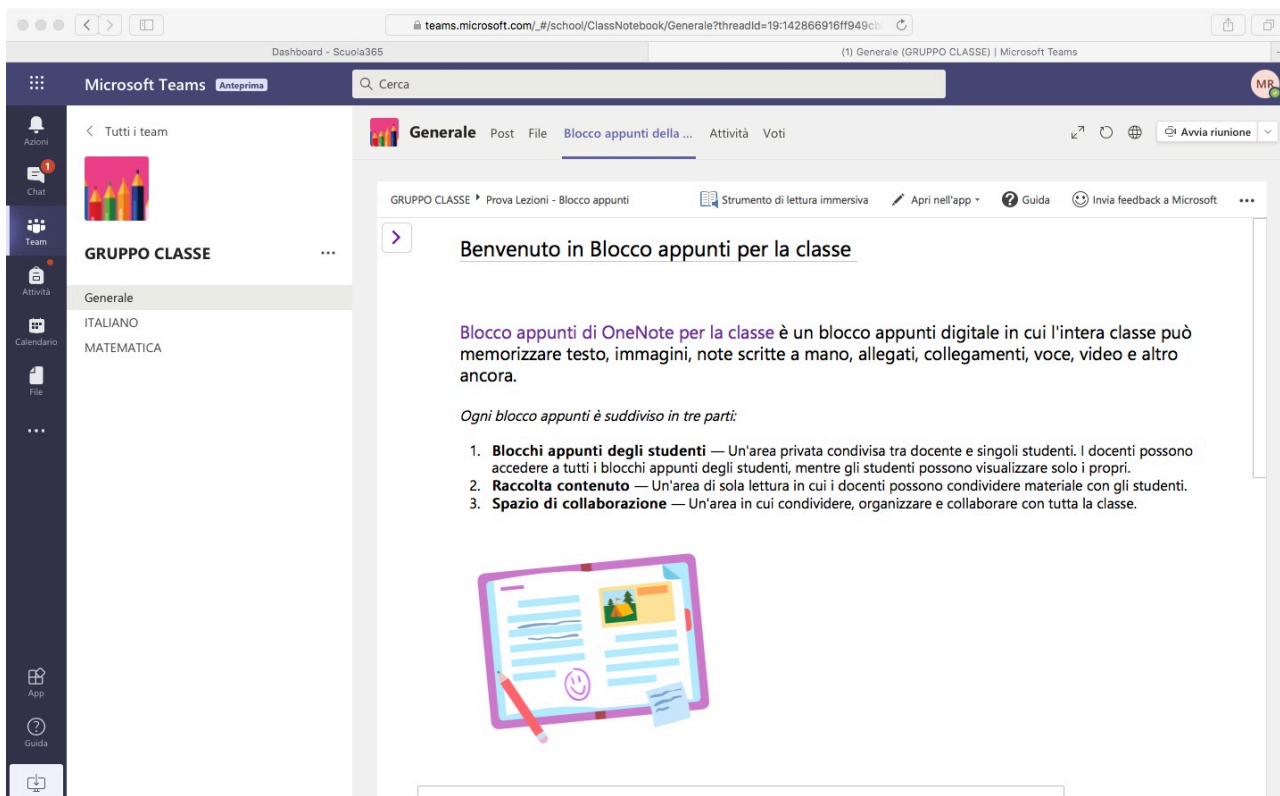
teams.microsoft.com/_#/school/ClassNotebook/Generale?threadId=19:142866916ff949cb

Dashboard - Scuola365

(1) Generale (GRUPPO CLASSE) | Microsoft Teams

Microsoft Teams Anteprima

Cerca

MR

Azioni

1 Chat

Team

Attività

Calendario

File

...

App

Guida

< Tutti i team

GRUPPO CLASSE ...

Generale

ITALIANO

MATEMATICA

Generale Post File Blocco appunti della ... Attività Voti

Avvia riunione

GRUPPO CLASSE ▸ Prova Lezioni - Blocco appunti

Strumento di lettura immersiva

Apri nell'app

Guida

Invia feedback a Microsoft

...

Benvenuto in Blocco appunti per la classe

Blocco appunti di OneNote per la classe è un blocco appunti digitale in cui l'intera classe può memorizzare testo, immagini, note scritte a mano, allegati, collegamenti, voce, video e altro ancora.

Ogni blocco appunti è suddiviso in tre parti:

1. **Blocchi appunti degli studenti** — Un'area privata condivisa tra docente e singoli studenti. I docenti possono accedere a tutti i blocchi appunti degli studenti, mentre gli studenti possono visualizzare solo i propri.
2. **Raccolta contenuto** — Un'area di sola lettura in cui i docenti possono condividere materiale con gli studenti.
3. **Spazio di collaborazione** — Un'area in cui condividere, organizzare e collaborare con tutta la classe.